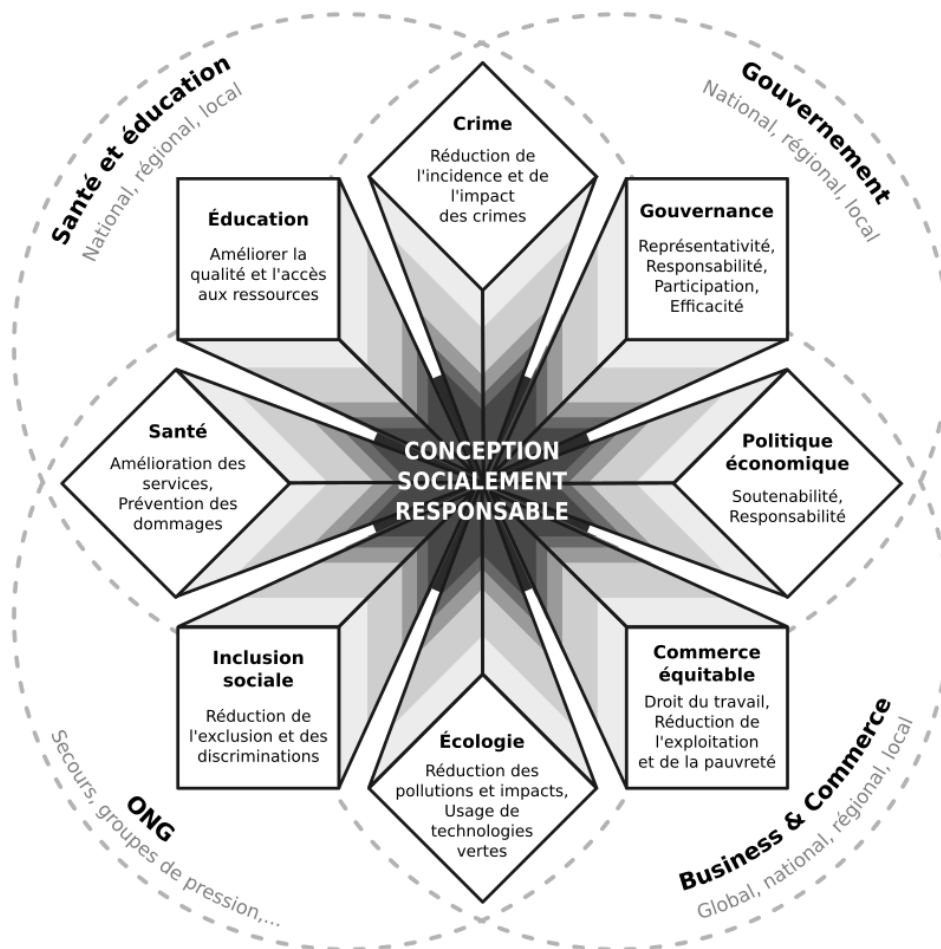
Santé et éducation
National, régional, local

Gouvernement
National, régional, local

Crime
Réduction de l'incidence et de l'impact des crimes

Éducation
Améliorer la qualité et l'accès aux ressources

Gouvernance
Représentativité, Responsabilité, Participation, Efficacité

Santé
Amélioration des services, Prévention des dommages

CONCEPTION SOCIALEMENT RESPONSABLE

Politique économique
Soutenabilité, Responsabilité

Inclusion sociale
Réduction de l'exclusion et des discriminations

Commerce équitable
Droit du travail, Réduction de l'exploitation et de la pauvreté

Écologie
Réduction des pollutions et impacts, Usage de technologies vertes

ONG
Secours, groupes de pression,...

Business & Commerce
Global, national, régional, local